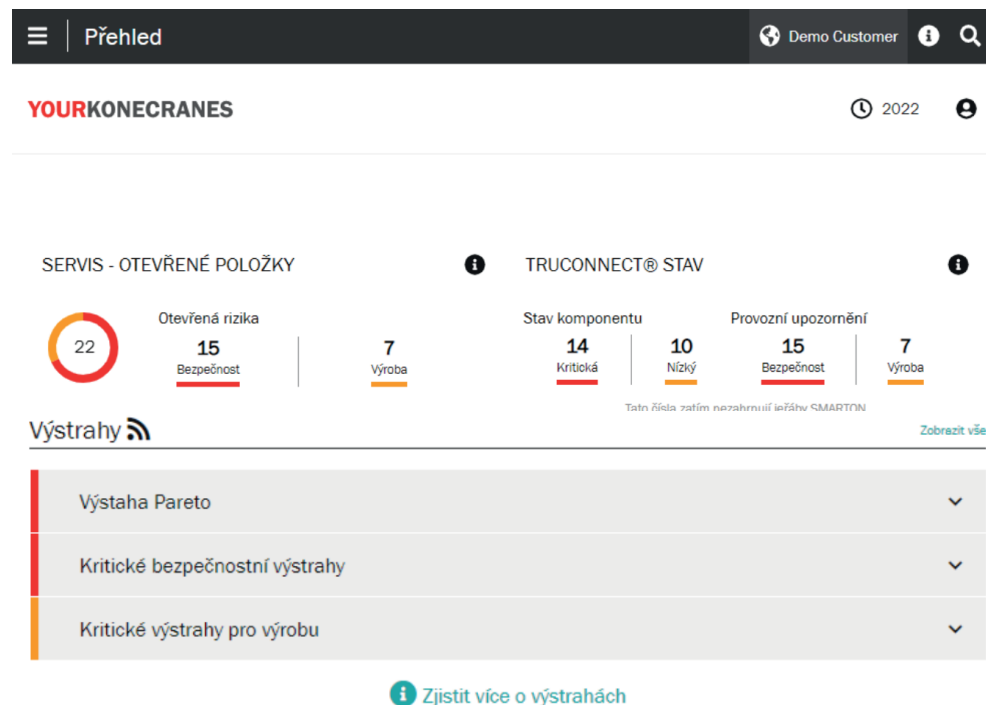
Přehled

Demo Customer

YOURKONECRANES

2022

SERVIS - OTEVŘENÉ POLOŽKY

22

Otevřená rizika

15
Bezpečnost

7
Výroba

TRUCONNECT® STAV

Stav komponentu

14
Kritická

10
Nízký

Provozní upozornění

15
Bezpečnost

7
Výroba

Tato čísla zatím nezahrnují jeřáby SMARTON

Výstrahy

Zobrazit vše

Výstaha Pareto

Kritické bezpečnostní výstrahy

Kritické výstrahy pro výrobu

Zjistit více o výstrahách